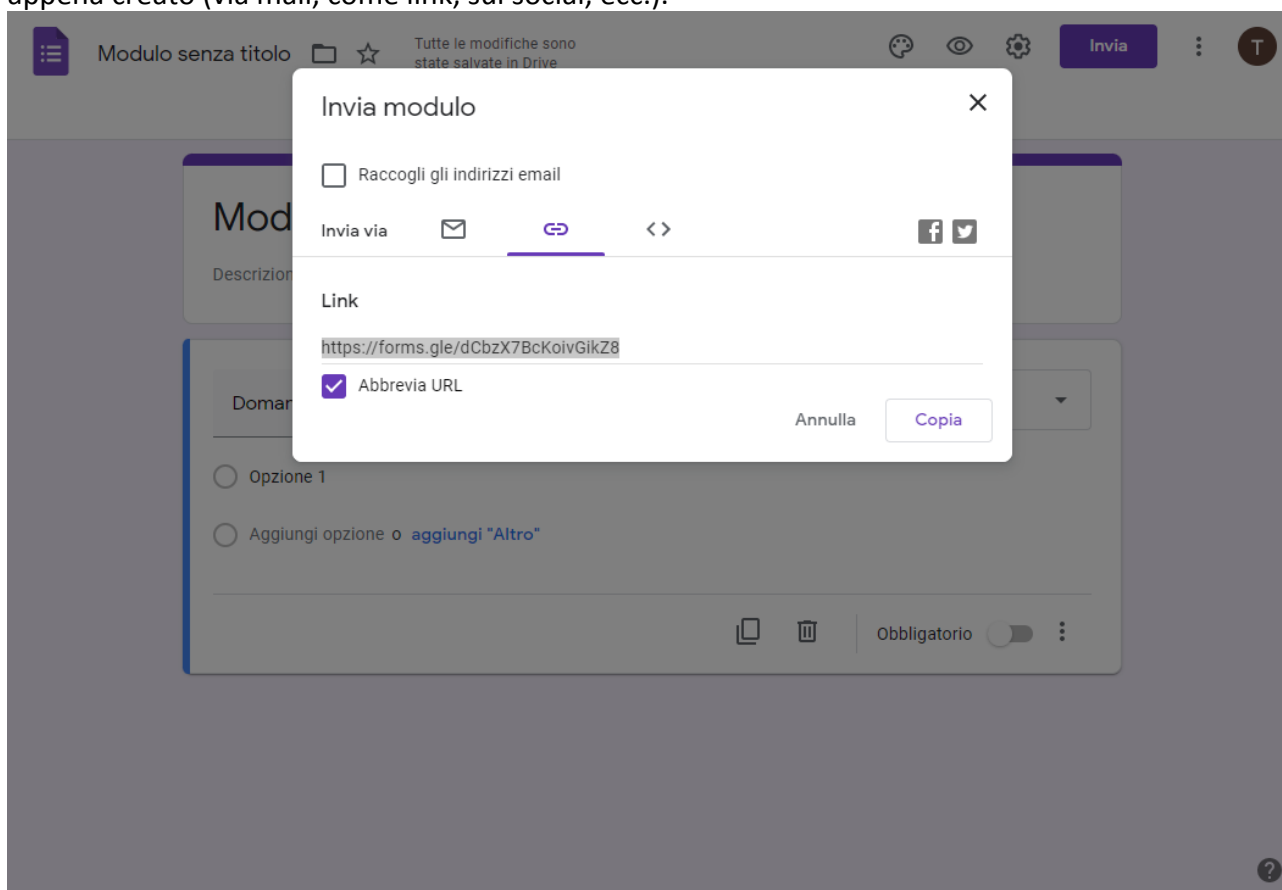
appena creato (via mail, come link, sui social, ecc.).

Modulo senza titolo

Tutte le modifiche sono state salvate in Drive

Invia

T

Invia modulo

Raccogli gli indirizzi email

Invia via

Link

https://forms.gle/dCbzX7BcKoivGikZ8

Abbrevia URL

Annulla

Copia

Mod

Descrizion

Domar

Opzione 1

Aggiungi opzione o aggiungi "Altro"

Obbligatorio

?